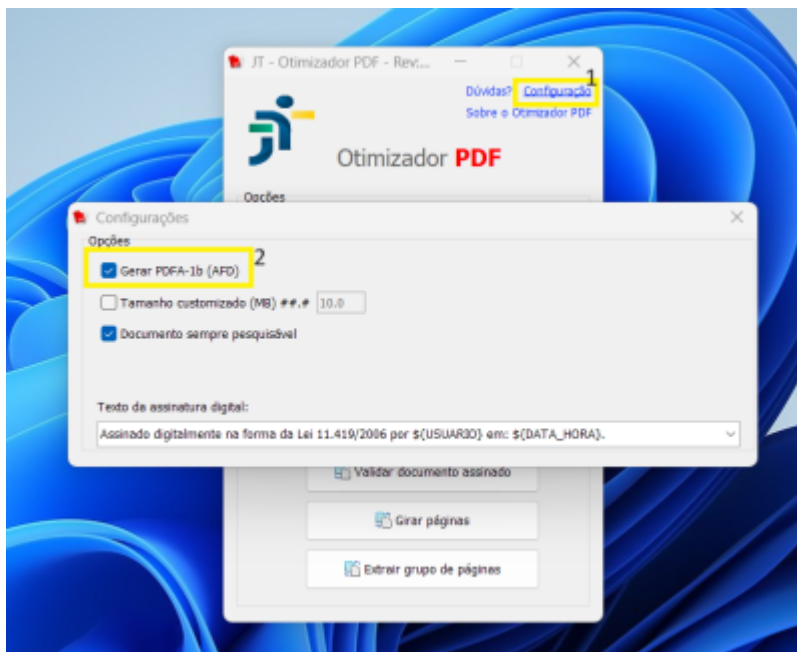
JT - Otimizador PDF - Rev:...

Dúvidas? Configuração 1
Sobre o Otimizador PDF

Otimizador PDF

Opções

Configurações

Opções

Gerar PDFA-1b (AFD) 2

Tamanho customizado (MB) ##.# 10.0

Documento sempre pesquisável

Texto da assinatura digital:

Assinado digitalmente na forma da Lei 11.419/2006 por ${USUARIO} em: ${DATA_HORA}.

Validar documento assinado

Girar páginas

Extrair grupo de páginas